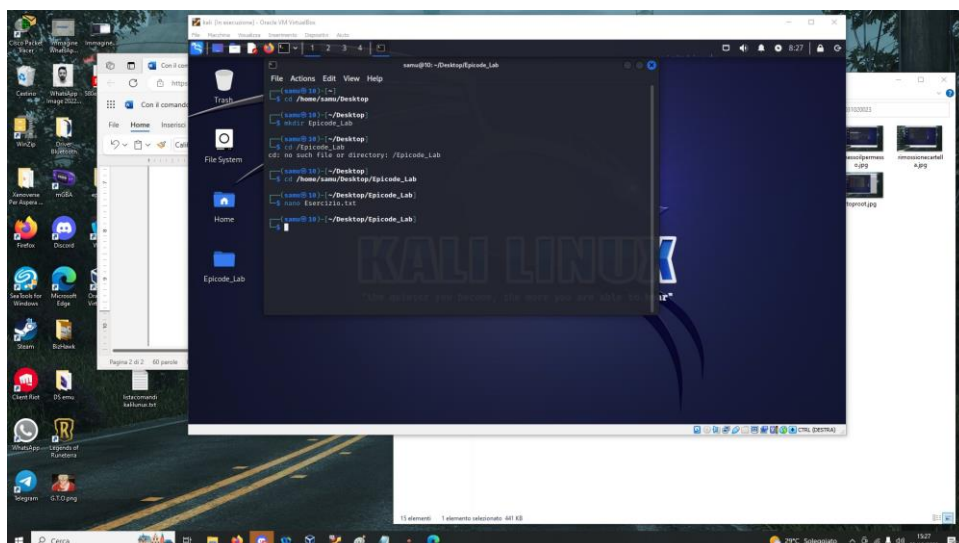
Cisco Packet Tracer
Immagine WhatsApp...
Immagine
Cestino
WhatsApp Image 2022...
WinZip
Driver Booster
Xenoverse Per Aspera
mGBA
Firefox
Discord
SeaTools for Windows
Microsoft Edge
Steam
BizHawk
Client Riot
DS emu
WhatsApp
Legends of Runeterra
Telegram
G.T.O.png
listacomandi kalilunux.txt

kali [In esecuzione] - Oracle VM VirtualBox
File Macchina Visualizza Inserimento Dispositivi Aiuto
1 2 3 4
8:27

Trash
File System
Home
Epicode_Lab

samu@10: ~/Desktop/Epicode_Lab
File Actions Edit View Help
┌──(samu㉿10)-[~]
└─$ cd /home/samu/Desktop

┌──(samu㉿10)-[~/Desktop]
└─$ mkdir Epicode_Lab

┌──(samu㉿10)-[~/Desktop]
└─$ cd /Epicode_Lab
cd: no such file or directory: /Epicode_Lab

┌──(samu㉿10)-[~/Desktop]
└─$ cd /home/samu/Desktop/Epicode_Lab

┌──(samu㉿10)-[~/Desktop/Epicode_Lab]
└─$ nano Esercizio.txt

┌──(samu㉿10)-[~/Desktop/Epicode_Lab]
└─$

KALI LINUX
"the quieter you become, the more you are able to hear"

CTRL (DESTRA)

Con il comando
File Home Inserisci
Pagina 2 di 2 60 parole

15 elementi 1 elemento selezionato 441 KB
rimossoilpermesso.jpg
rimossionecartella.jpg
toproot.jpg

Cerca
29°C Soleggiato
15:27